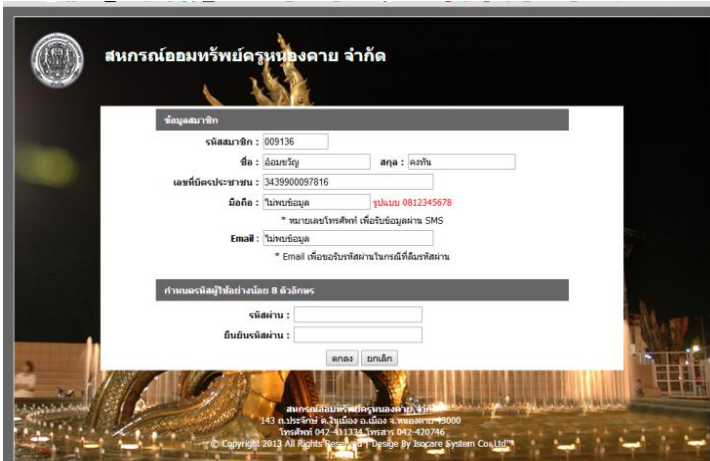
สหกรณ์ออมทรัพย์ครูหนองคาย จำกัด

ข้อมูลสมาชิก

รหัสสมาชิก : 009136

ชื่อ : อ้อมขวัญ สกุล : คงทัน

เลขที่บัตรประชาชน : 3439900097816

มือถือ : ไม่พบข้อมูล รูปแบบ 0812345678

* หมายเลขโทรศัพท์ เพื่อรับข้อมูลผ่าน SMS

Email : ไม่พบข้อมูล

* Email เพื่อขอรับรหัสผ่านในกรณีที่ลืมรหัสผ่าน

กำหนดรหัสผู้ใช้อย่างน้อย 8 ตัวอักษร

รหัสผ่าน :

ยืนยันรหัสผ่าน :

ตกลง ยกเลิก

สหกรณ์ออมทรัพย์ครูหนองคาย จำกัด
143 ถ.ประจักษ์ ต.ในเมือง อ.เมือง จ.หนองคาย 43000
โทรศัพท์ 042-411334 โทรสาร 042-420746
© Copyright 2013 All Rights Reserved | Design By Isocare System Co.,Ltd.